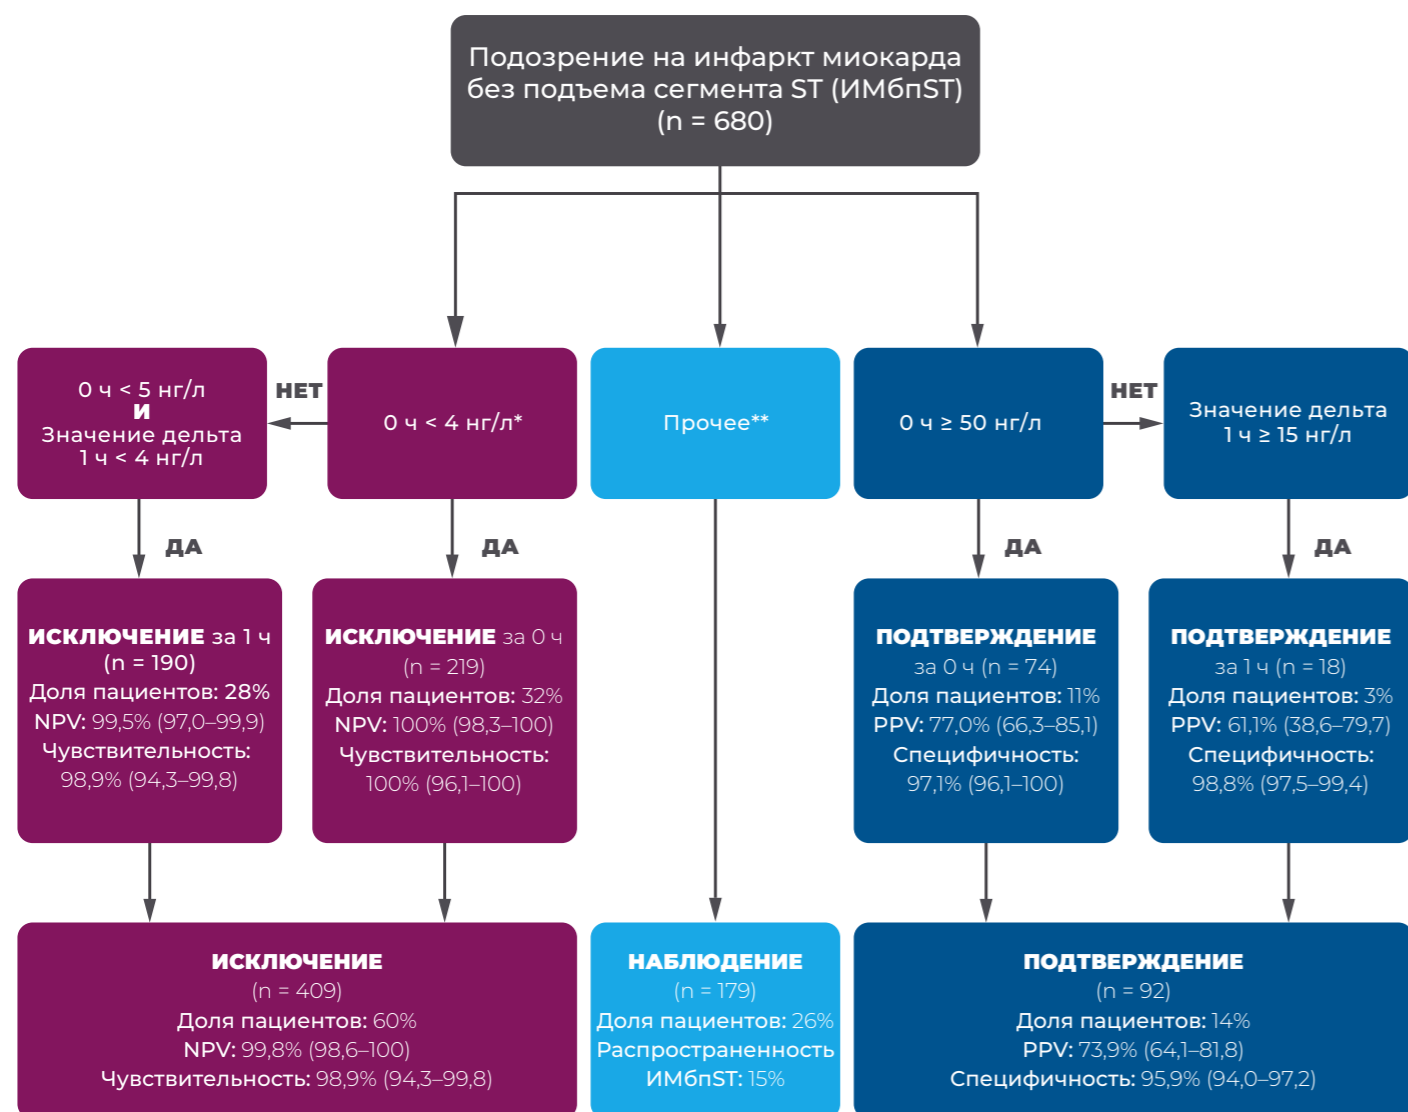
Подозрение на инфаркт миокарда без подъема сегмента ST (ИМбпST) (n = 680)

0 ч < 5 нг/л
И
Значение дельта 1 ч < 4 нг/л

НЕТ

0 ч < 4 нг/л*

Прочее**

0 ч ≥ 50 нг/л

НЕТ

Значение дельта 1 ч ≥ 15 нг/л

ДА

ДА

ДА

ДА

ИСКЛЮЧЕНИЕ за 1 ч
(n = 190)
Доля пациентов: 28%
NPV: 99,5% (97,0–99,9)
Чувствительность: 98,9% (94,3–99,8)

ИСКЛЮЧЕНИЕ за 0 ч
(n = 219)
Доля пациентов: 32%
NPV: 100% (98,3–100)
Чувствительность: 100% (96,1–100)

ПОДТВЕРЖДЕНИЕ
за 0 ч (n = 74)
Доля пациентов: 11%
PPV: 77,0% (66,3–85,1)
Специфичность: 97,1% (96,1–100)

ПОДТВЕРЖДЕНИЕ
за 1 ч (n = 18)
Доля пациентов: 3%
PPV: 61,1% (38,6–79,7)
Специфичность: 98,8% (97,5–99,4)

ИСКЛЮЧЕНИЕ
(n = 409)
Доля пациентов: 60%
NPV: 99,8% (98,6–100)
Чувствительность: 98,9% (94,3–99,8)

НАБЛЮДЕНИЕ
(n = 179)
Доля пациентов: 26%
Распространенность ИМбпST: 15%

ПОДТВЕРЖДЕНИЕ
(n = 92)
Доля пациентов: 14%
PPV: 73,9% (64,1–81,8)
Специфичность: 95,9% (94,0–97,2)